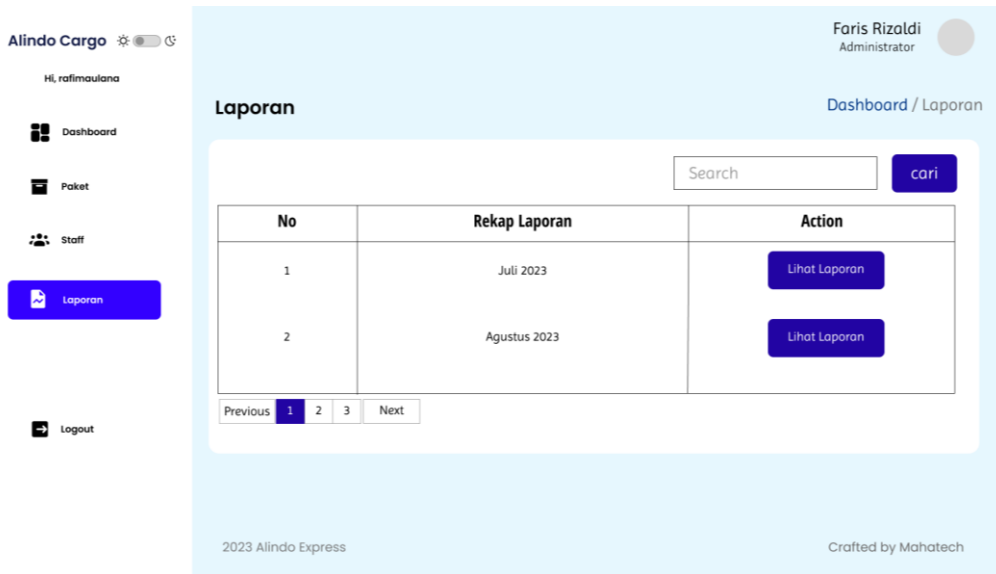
Alindo Cargo

Hi, rafimaulana

Dashboard

Paket

Staff

Laporan

Logout

Faris Rizaldi
Administrator

Laporan

Dashboard / Laporan

Search

cari

| No | Rekap Laporan | Action |
|---|---|---|
| 1 | Juli 2023 | Lihat Laporan |
| 2 | Agustus 2023 | Lihat Laporan |

Previous 1 2 3 Next

2023 Alindo Express

Crafted by Mahatech